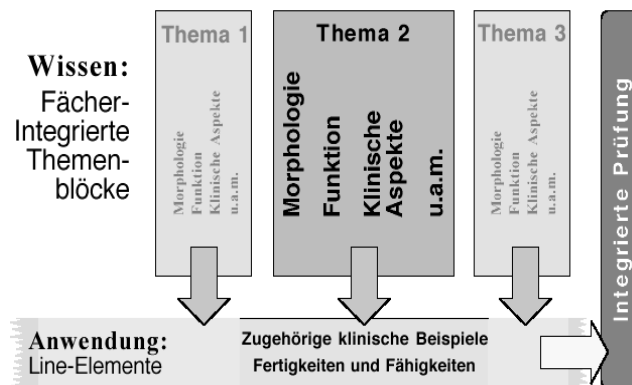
Wissen:
Fächer-Integrierte Themenblöcke

Thema 1
Morphologie
Funktion
Klinische Aspekte
u.a.m.

Thema 2
Morphologie
Funktion
Klinische Aspekte
u.a.m.

Thema 3
Morphologie
Funktion
Klinische Aspekte
u.a.m.

Integrierte Prüfung

Anwendung:
Line-Elemente

Zugehörige klinische Beispiele
Fertigkeiten und Fähigkeiten